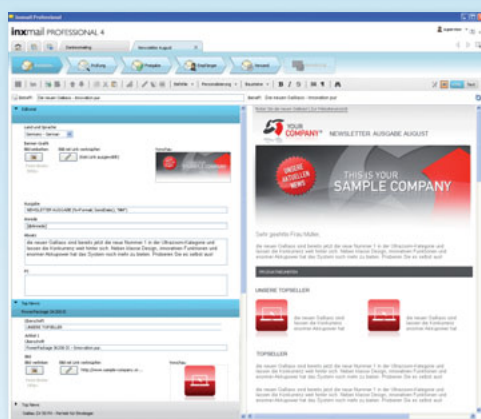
Inxmail Professional

inxmail PROFESSIONAL 4

Startseite

Newsletter August

Erstellen

Prüfung

Freigabe

Empfänger

Versand

Betreff: Die neuen Galaxus - Innovation pur

Editorial

Land und Sprache

Banner-Grafik

Bild mit Link verknüpfen

Ausgabe

NEWSLETTER AUSGABE [%+Format; %ndDate(); "MM"]

Anrede

Die neuen Galaxus sind bereits jetzt die neue Nummer 1 in der Ultrazoom-Kategorie und lassen die Konkurrenz weit hinter sich. Neben klasse Design, innovativen Funktionen und enormen Akkupower hat das System noch mehr zu bieten. Probieren Sie es selbst aus!

Top News

Überschrift

UNSERE TOPSELLER

Artikel 1

Überschrift

Bild

Bild mit Link verknüpfen

http://www.sample-company.co...

Betreff: Die neuen Galaxus - Innovation pur

YOUR COMPANY

NEWSLETTER AUSGABE AUGUST

UNSERE AKTUELLEN NEWS

THIS IS YOUR

SAMPLE COMPANY

Sehr geehrte Frau Müller,

Die neuen Galaxus sind bereits jetzt die neue Nummer 1 in der Ultrazoom-Kategorie und lassen die Konkurrenz weit hinter sich. Neben klasse Design, innovativen Funktionen und enormen Akkupower hat das System noch mehr zu bieten. Probieren Sie es selbst aus!

UNSERE TOPSELLER

Die neuen Galaxus sind bereits jetzt die Konkurrenz enormen Akkupower hat

Die neuen Galaxus sind bereits jetzt die Konkurrenz enormen Akkupower hat

TOPSELLER

Die neuen Galaxus sind bereits jetzt die neue Nummer 1 in der Ultrazoom-Kategorie und lassen die Konkurrenz weit hinter sich. Neben klasse Design, innovativen Funktionen und enormen Akkupower hat das System noch mehr zu bieten.